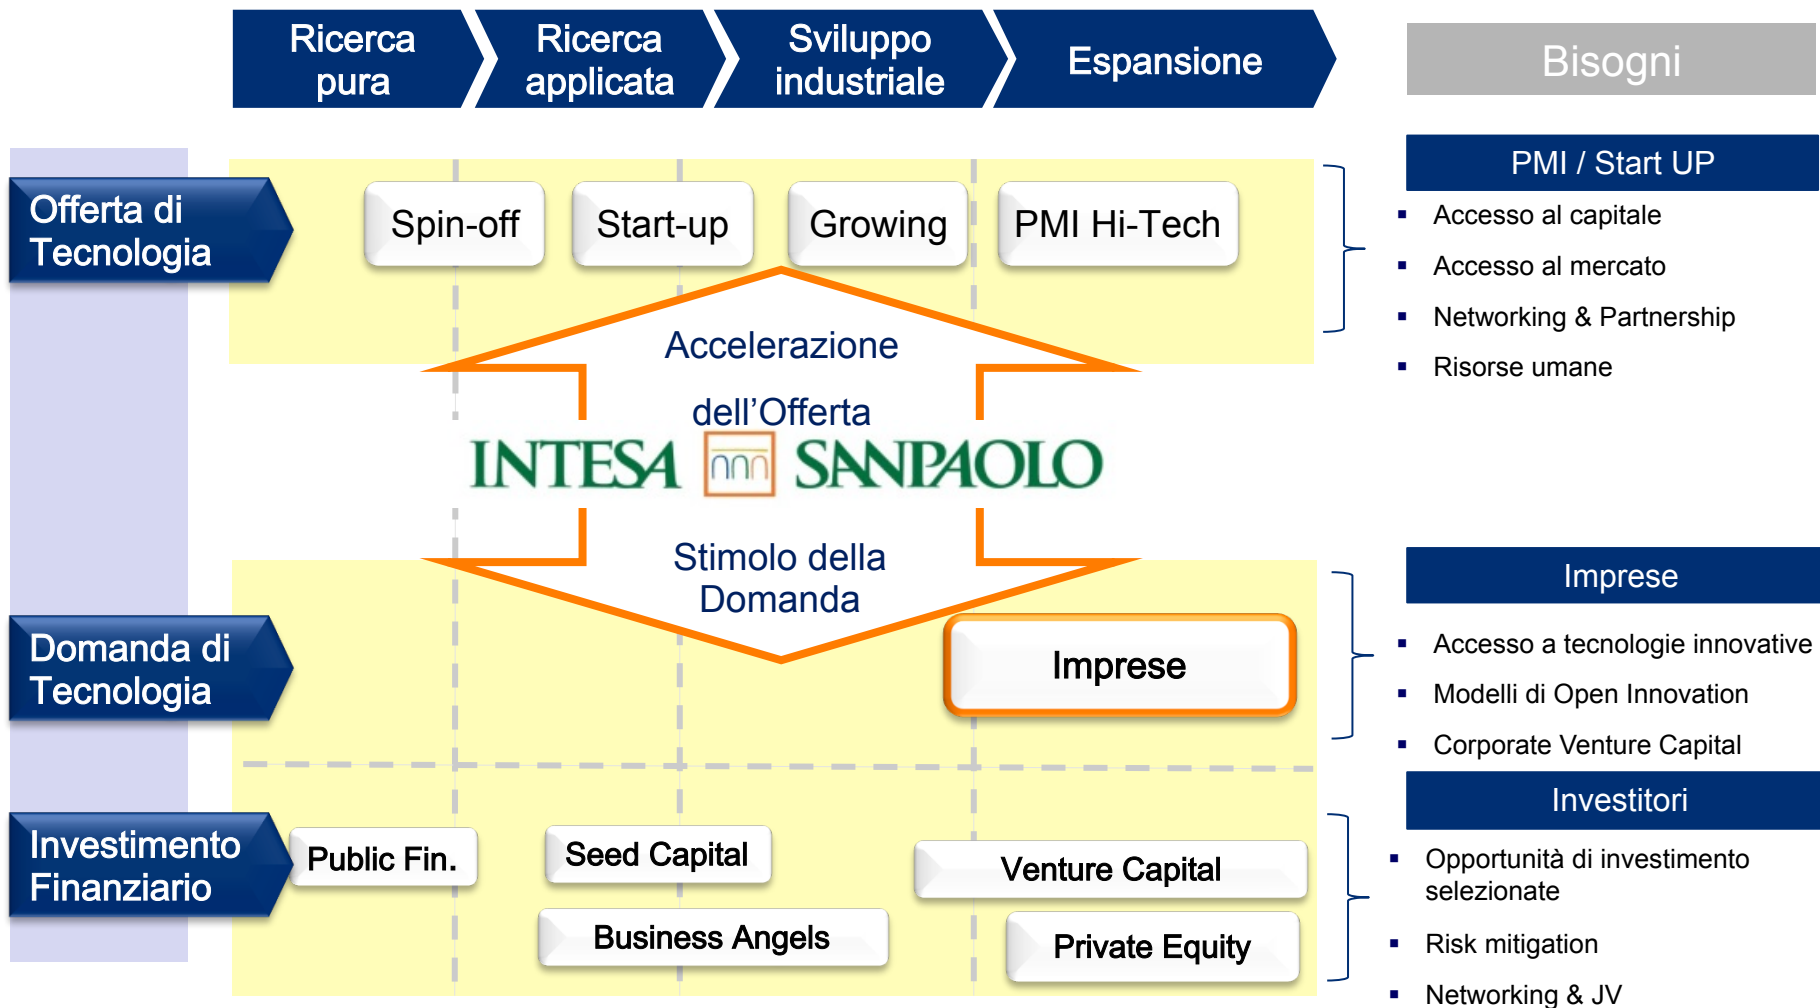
Ricerca pura

Ricerca applicata

Sviluppo industriale

Espansione

Bisogni

Offerta di Tecnologia

Spin-off

Start-up

Growing

PMI Hi-Tech

PMI / Start UP

- Accesso al capitale
- Accesso al mercato
- Networking & Partnership
- Risorse umane

Accelerazione dell'Offerta

INTESA SANPAOLO

Stimolo della Domanda

Domanda di Tecnologia

Imprese

Imprese

- Accesso a tecnologie innovative
- Modelli di Open Innovation
- Corporate Venture Capital

Investimento Finanziario

Public Fin.

Seed Capital

Business Angels

Venture Capital

Private Equity

Investitori

- Opportunità di investimento selezionate
- Risk mitigation
- Networking & JV